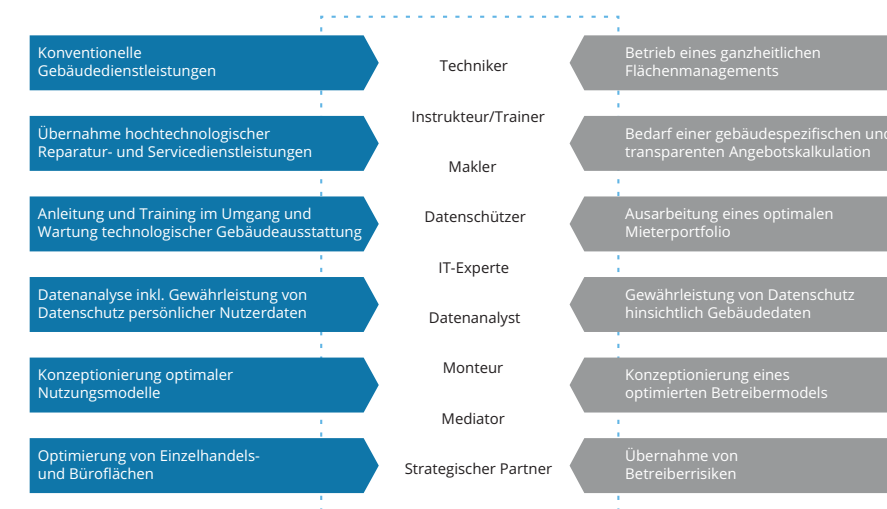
Konventionelle Gebäudedienstleistungen

Übernahme hochtechnologischer Reparatur- und Servicedienstleistungen

Anleitung und Training im Umgang und Wartung technologischer Gebäudeausstattung

Datenanalyse inkl. Gewährleistung von Datenschutz persönlicher Nutzerdaten

Konzeptionierung optimaler Nutzungsmodelle

Optimierung von Einzelhandels- und Büroflächen

Techniker

Instrukteur/Trainer

Makler

Datenschützer

IT-Experte

Datenanalyst

Monteur

Mediator

Strategischer Partner

Betrieb eines ganzheitlichen Flächenmanagements

Bedarf einer gebäudespezifischen und transparenten Angebotskalkulation

Ausarbeitung eines optimalen Mieterportfolio

Gewährleistung von Datenschutz hinsichtlich Gebäudedaten

Konzeptionierung eines optimierten Betreibermodels

Übernahme von Betreiberrisiken